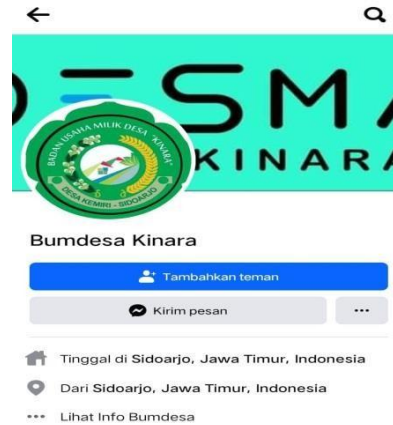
←

DESMA
KINARA

BADAN USAHA MILIK DESA "KINARA"
DESA KEMIRI - SIDOARJO

Bumdesa Kinara

Tambahkan teman

Kirim pesan

...

Tinggal di Sidoarjo, Jawa Timur, Indonesia

Dari Sidoarjo, Jawa Timur, Indonesia

Lihat Info Bumdesa